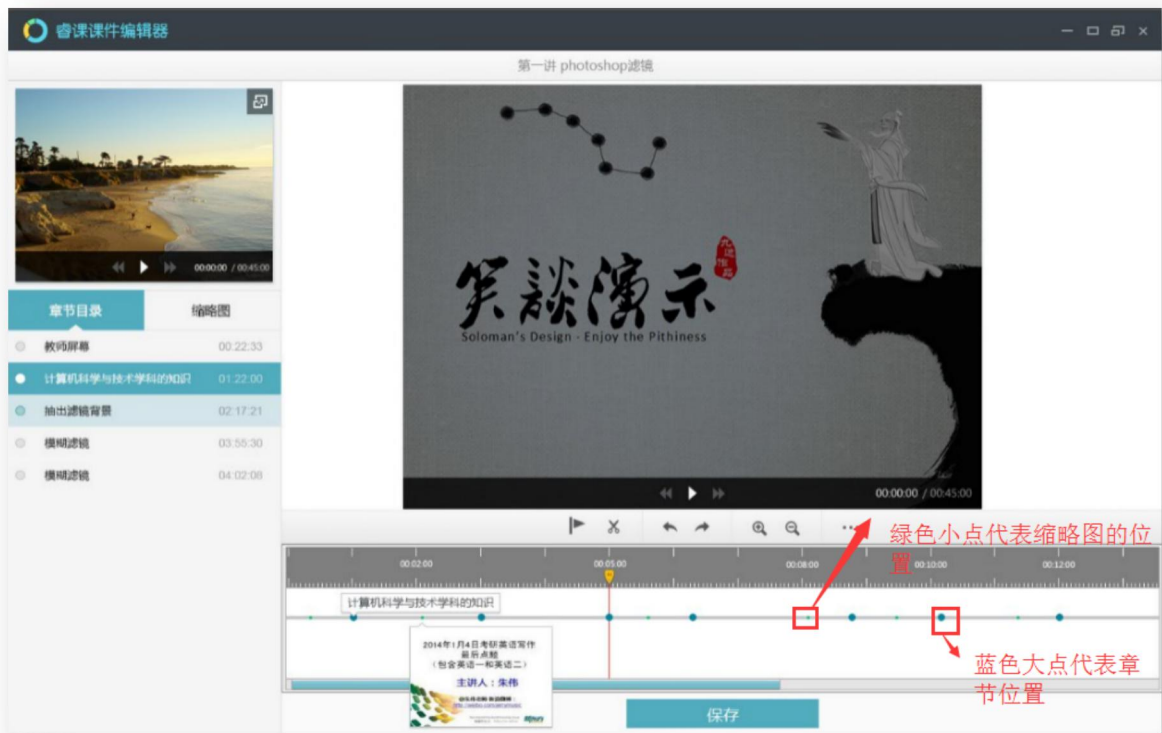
睿课课件编辑器

第一讲 photoshop滤镜

00:00:00 / 00:45:00

章节目录
缩略图

教师屏幕 00:22:33
计算机科学与技术学科的知识 01:22:00
抽出滤镜背景 02:17:21
模糊滤镜 03:55:30
模糊滤镜 04:02:00

笑谈演示
Soloman's Design · Enjoy the Pithiness

00:00:00 / 00:45:00

绿色小点代表缩略图的位置

00:02:00
00:05:00
00:08:00
00:10:00
00:12:00

计算机科学与技术学科的知识

2014年1月4日考研英语写作
最后点睛
（包含英语一和英语二）
主讲人：朱伟

蓝色大点代表章节位置

保存